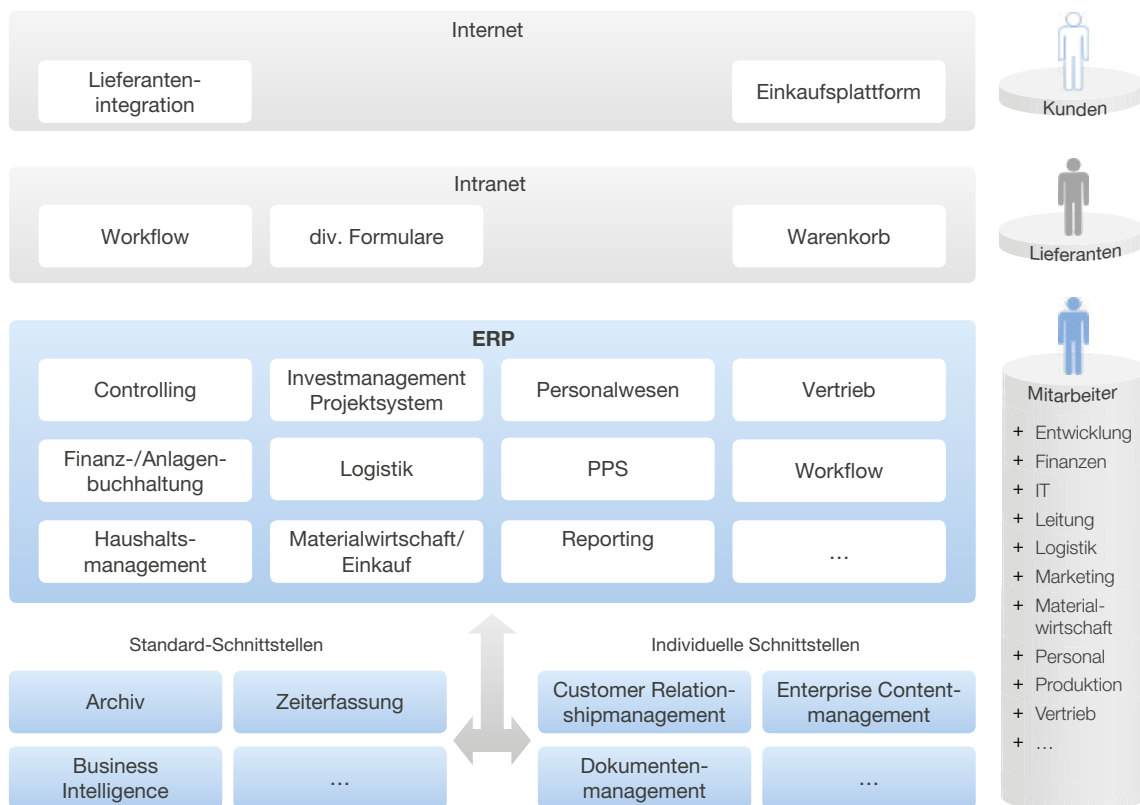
Internet

Lieferantenintegration

Einkaufsplattform

Kunden

Intranet

Workflow

div. Formulare

Warenkorb

Lieferanten

ERP

Controlling

Investmanagement Projektsystem

Personalwesen

Vertrieb

Finanz-/Anlagenbuchhaltung

Logistik

PPS

Workflow

Haushaltsmanagement

Materialwirtschaft/ Einkauf

Reporting

...

Mitarbeiter

+ Entwicklung
+ Finanzen
+ IT
+ Leitung
+ Logistik
+ Marketing
+ Materialwirtschaft
+ Personal
+ Produktion
+ Vertrieb
+ ...

Standard-Schnittstellen

Archiv

Zeiterfassung

Business Intelligence

...

Individuelle Schnittstellen

Customer Relationshipmanagement

Enterprise Contentmanagement

Dokumentenmanagement

...